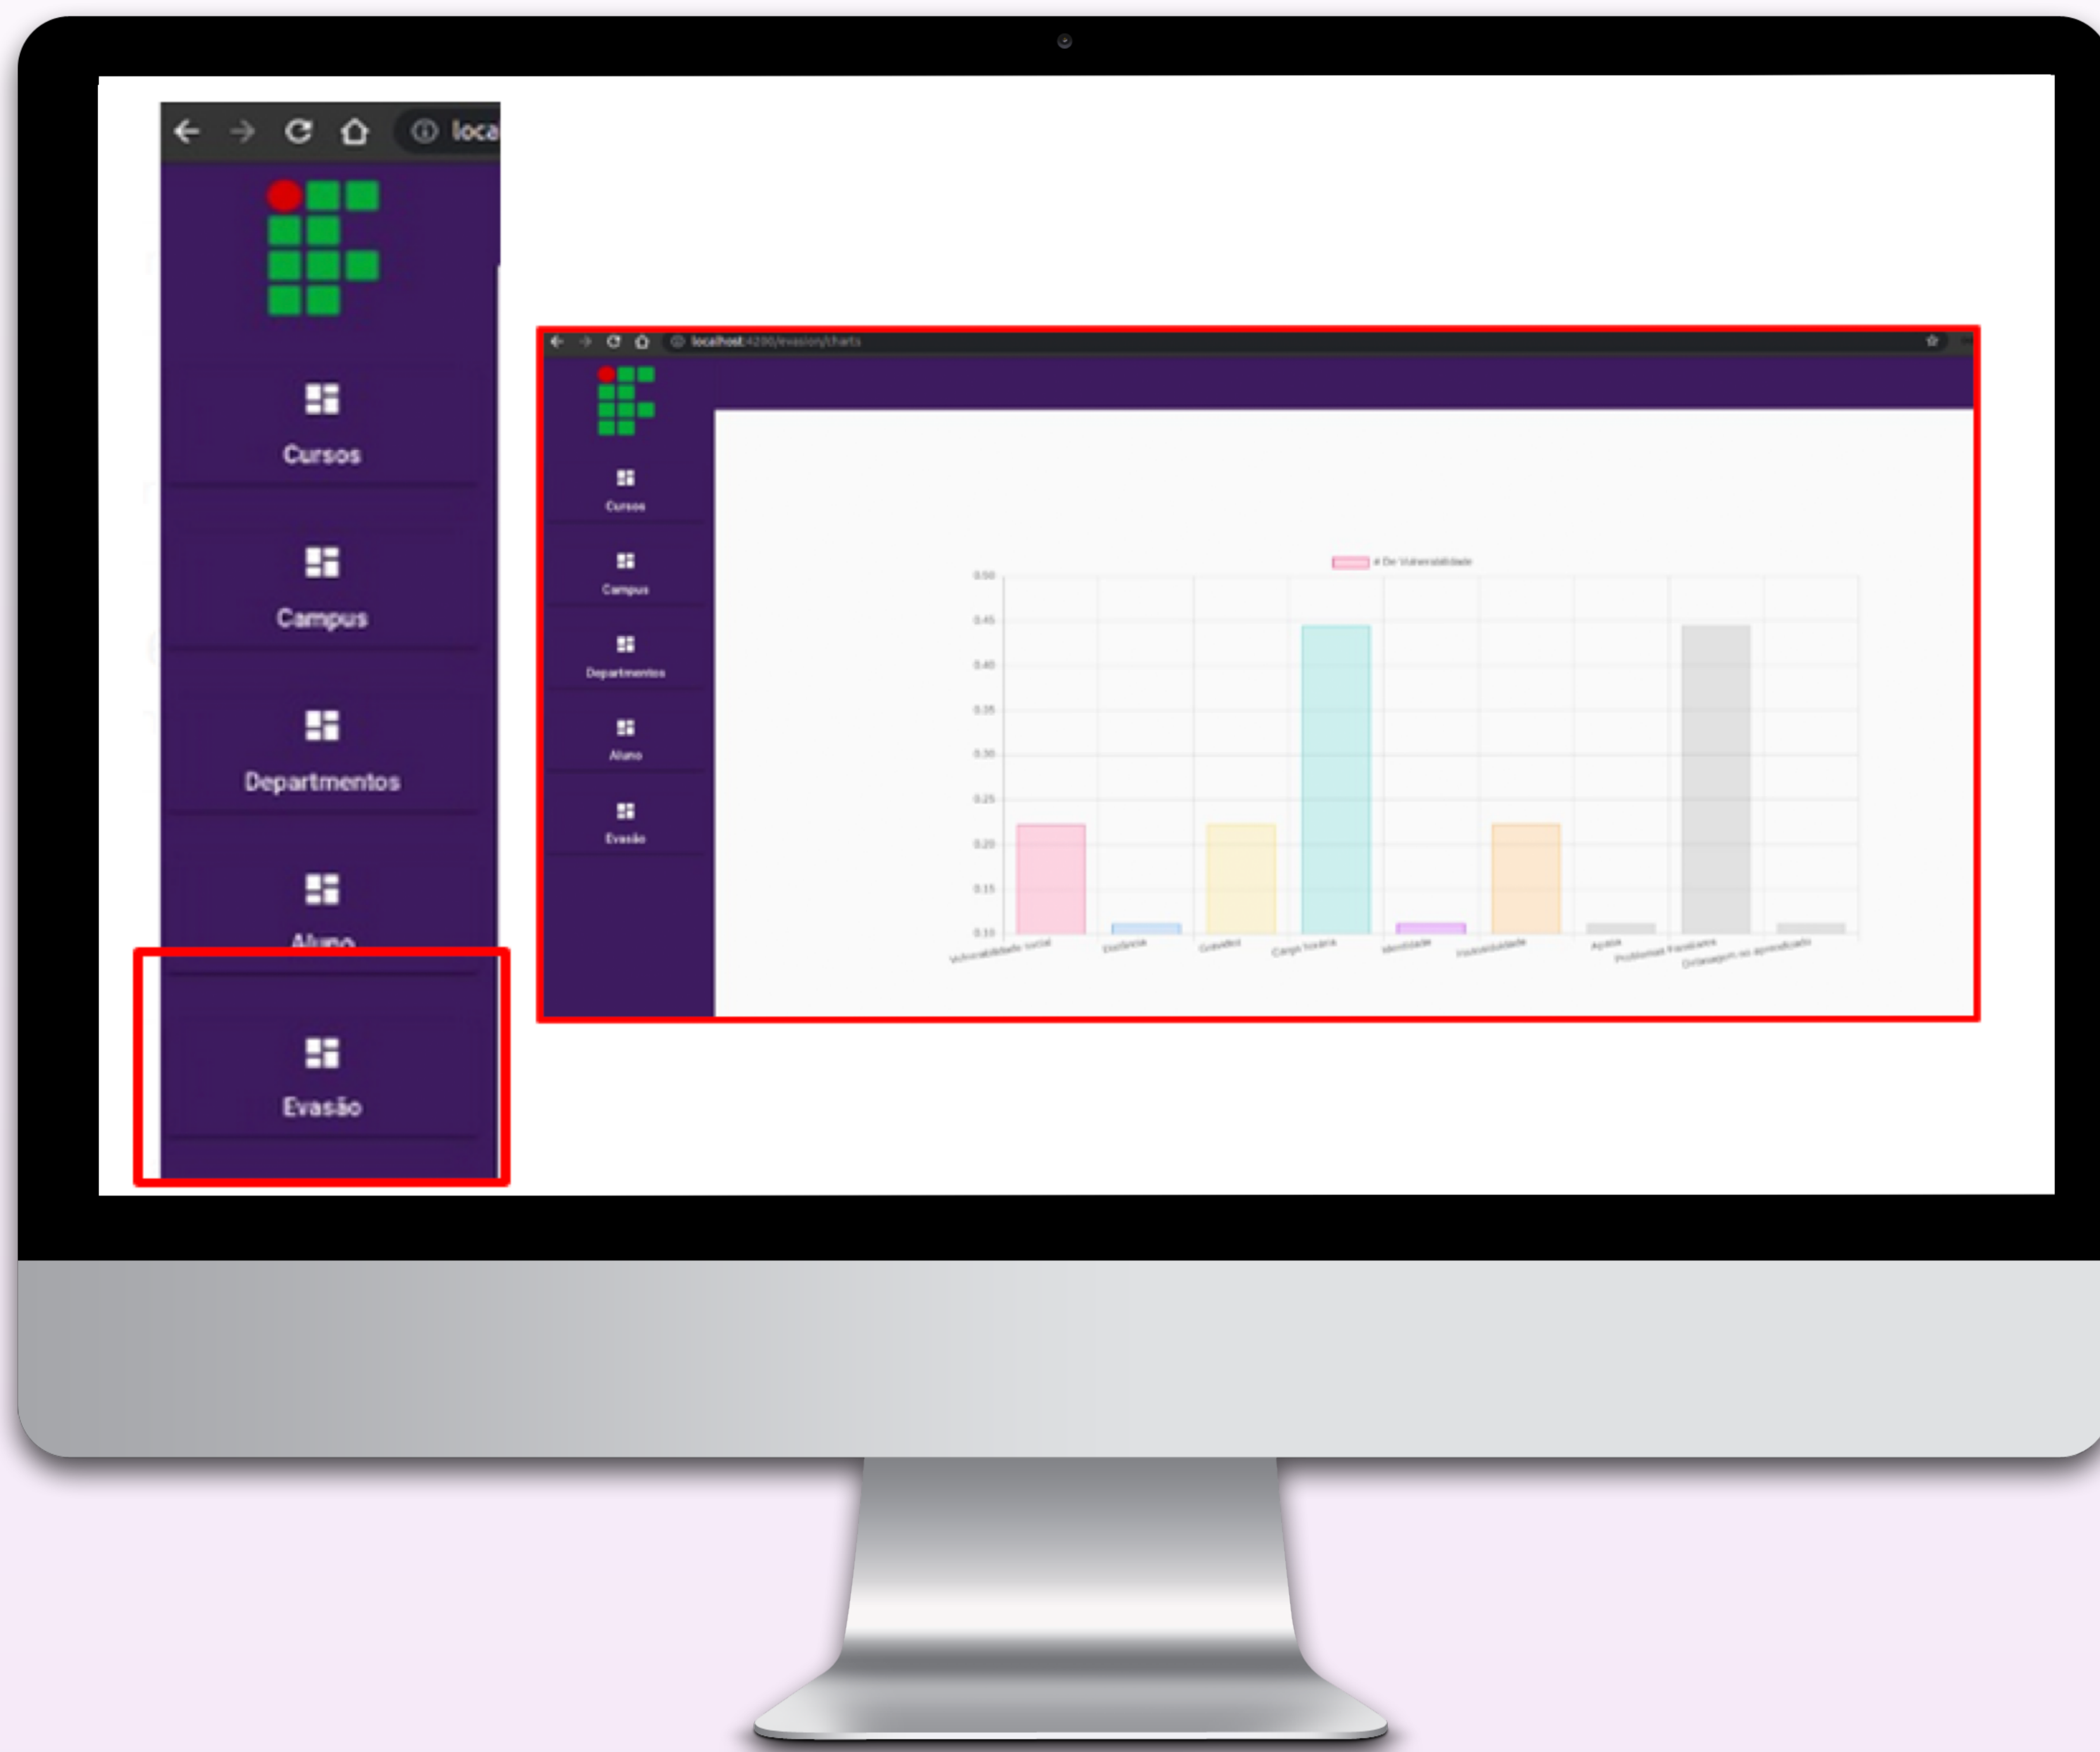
loca

Cursos

Campus

Departmentos

Aluno

Evasão

localhost:4200/evasion/charts

Cursos

Campus

Departmentos

Aluno

Evasão

# De Vulnerabilidade

0.50
0.45
0.40
0.35
0.30
0.25
0.20
0.15
0.10

Vulnerabilidade social
Distância
Gravidez
Carga horária
Identidade
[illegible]
Apatia
Problemas Familiares
Dificuldades no aprendizado